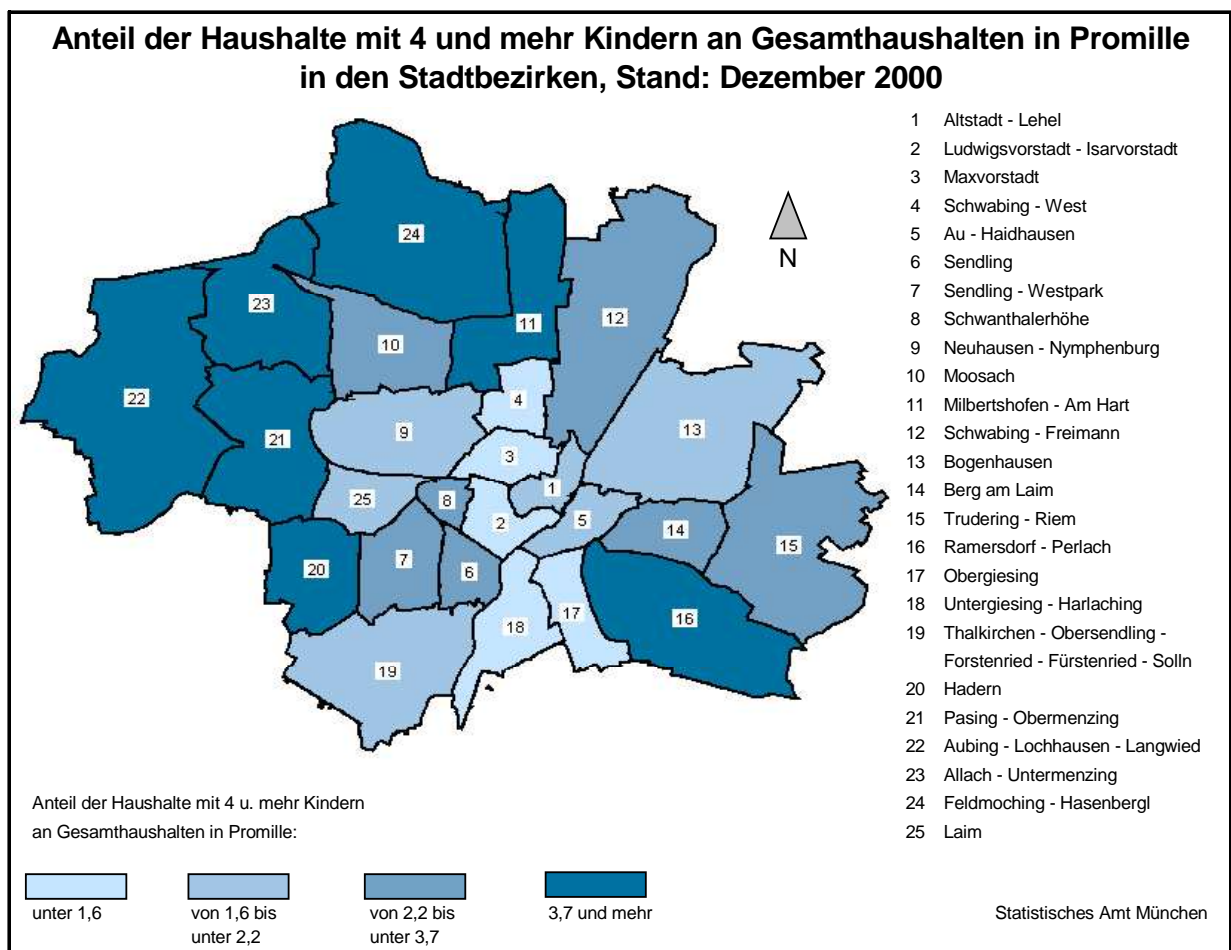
Anteil der Haushalte mit 4 und mehr Kindern an Gesamthaushalten in Promille in den Stadtbezirken, Stand: Dezember 2000

N

24
23
11
12
10
22
4
21
9
13
3
1
25
8
5
2
14
15
7
20
6
16
17
18
19

1 Altstadt - Lehel
2 Ludwigsvorstadt - Isarvorstadt
3 Maxvorstadt
4 Schwabing - West
5 Au - Haidhausen
6 Sendling
7 Sendling - Westpark
8 Schwanthalerhöhe
9 Neuhausen - Nymphenburg
10 Moosach
11 Milbertshofen - Am Hart
12 Schwabing - Freimann
13 Bogenhausen
14 Berg am Laim
15 Trudering - Riem
16 Ramersdorf - Perlach
17 Obergiesing
18 Untergiesing - Harlaching
19 Thalkirchen - Obersendling - Forstenried - Fürstenried - Solln
20 Hadern
21 Pasing - Obermenzing
22 Aubing - Lochhausen - Langwied
23 Allach - Untermenzing
24 Feldmoching - Hasenbergl
25 Laim

Anteil der Haushalte mit 4 u. mehr Kindern an Gesamthaushalten in Promille:

unter 1,6
von 1,6 bis unter 2,2
von 2,2 bis unter 3,7
3,7 und mehr

Statistisches Amt München